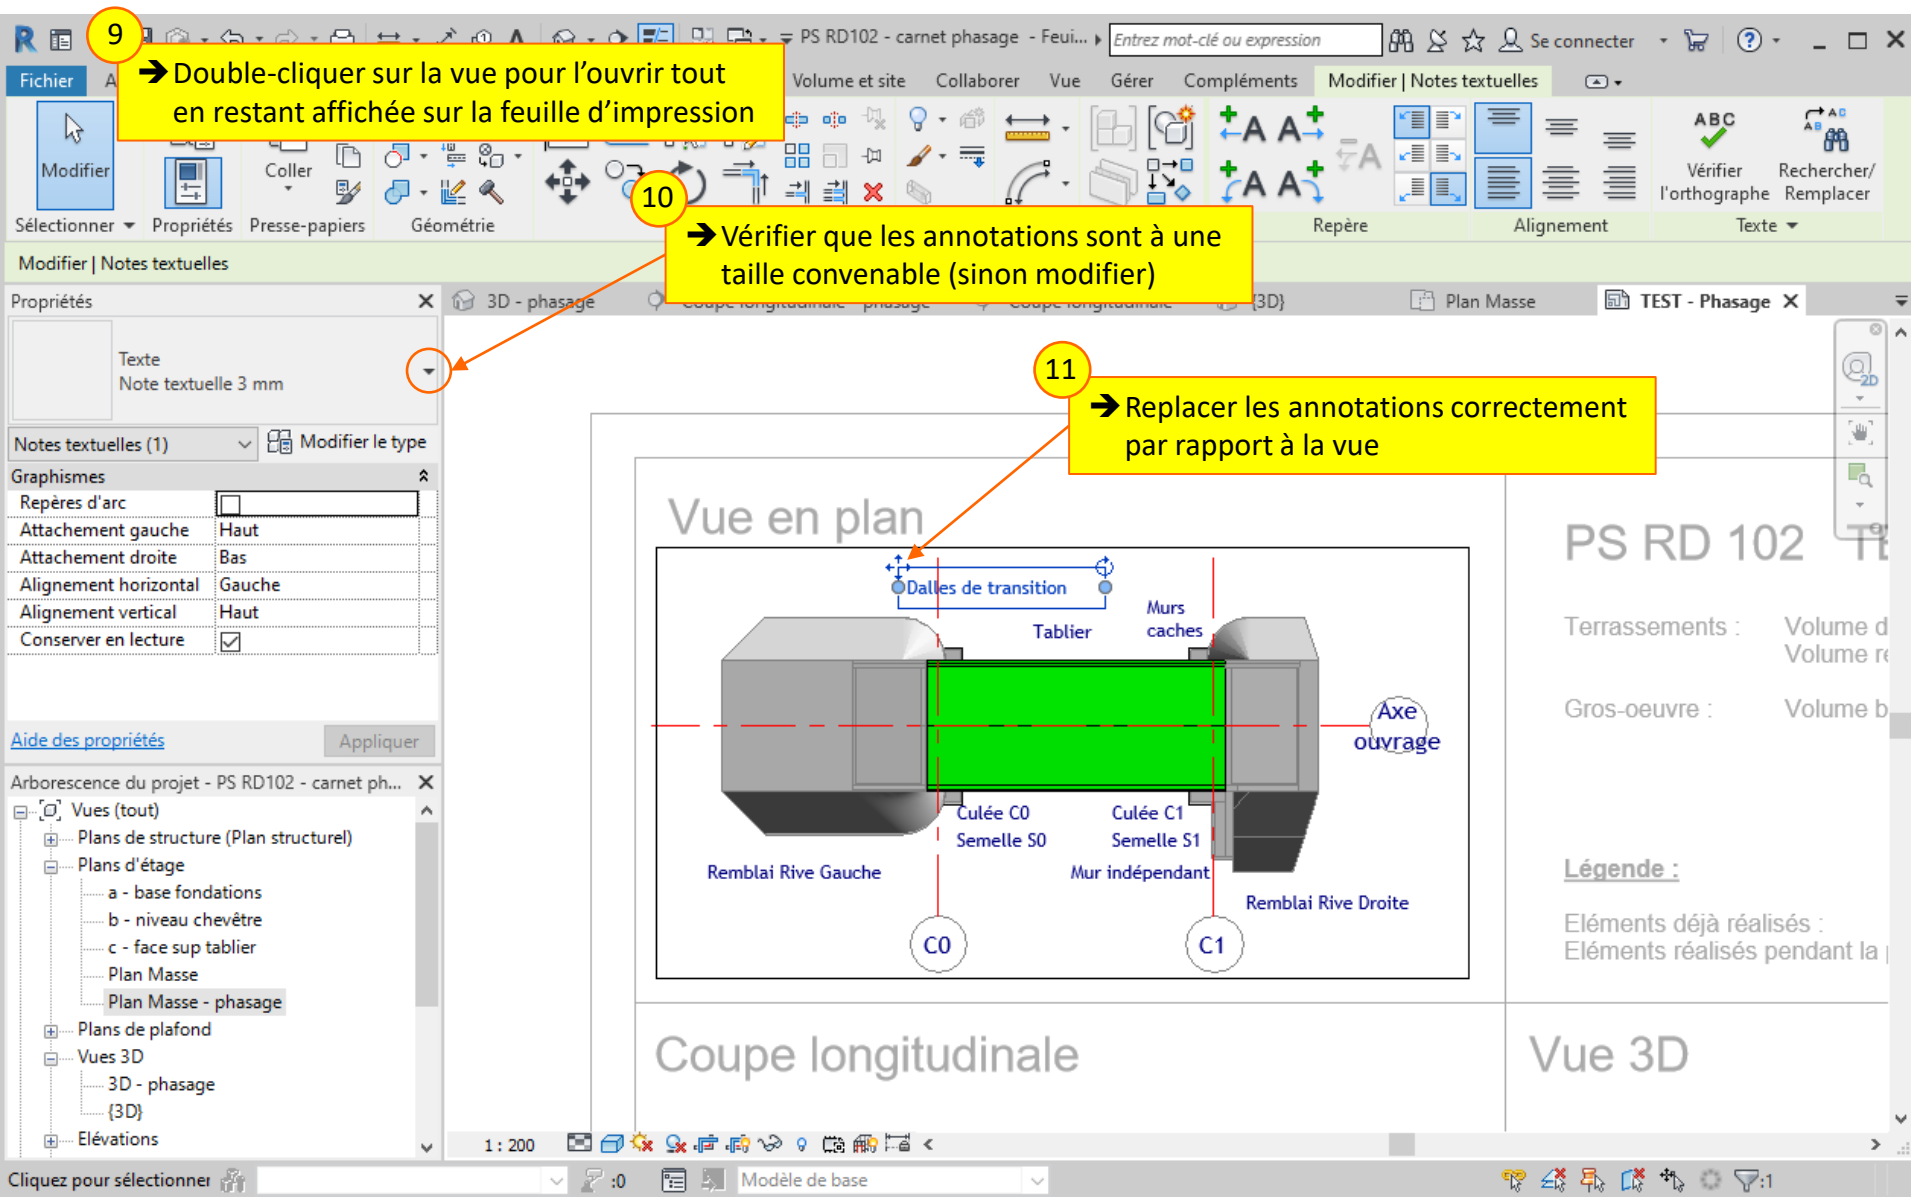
9
➔ Double-cliquer sur la vue pour l'ouvrir tout en restant affichée sur la feuille d'impression

PS RD102 - carnet phasage - Feui...
Entrez mot-clé ou expression
Se connecter

Fichier
Volume et site
Collaborer
Vue
Gérer
Compléments
Modifier | Notes textuelles

Modifier
Coller
Sélectionner
Propriétés
Presse-papiers
Géométrie
Repère
Alignement
ABC
Vérifier l'orthographe
Rechercher/ Remplacer
Texte

10
➔ Vérifier que les annotations sont à une taille convenable (sinon modifier)

Modifier | Notes textuelles

Propriétés
Texte
Note textuelle 3 mm
Notes textuelles (1)
Modifier le type
Graphismes

| Repères d'arc | |
|---|---|
| Attachement gauche | Haut |
| Attachement droite | Bas |
| Alignement horizontal | Gauche |
| Alignement vertical | Haut |
| Conserver en lecture | ☑ |

Aide des propriétés
Appliquer

Arborescence du projet - PS RD102 - carnet ph...
Vues (tout)
Plans de structure (Plan structurel)
Plans d'étage
a - base fondations
b - niveau chevêtre
c - face sup tablier
Plan Masse
Plan Masse - phasage
Plans de plafond
Vues 3D
3D - phasage
{3D}
Élévations

3D - phasage
Coupe longitudinale - phasage
Coupe longitudinale
{3D}
Plan Masse
TEST - Phasage

11
➔ Replacer les annotations correctement par rapport à la vue

Vue en plan
Dalles de transition
Murs caches
Tablier
Axe ouvrage
Culée C0
Semelle S0
Culée C1
Semelle S1
Remblai Rive Gauche
Mur indépendant
Remblai Rive Droite
C0
C1

PS RD 102
Terrassements :
Volume d
Volume re
Gros-oeuvre :
Volume b
Légende :
Eléments déjà réalisés :
Eléments réalisés pendant la

Coupe longitudinale
Vue 3D

1 : 200
Cliquez pour sélectionner
:0
Modèle de base
:1